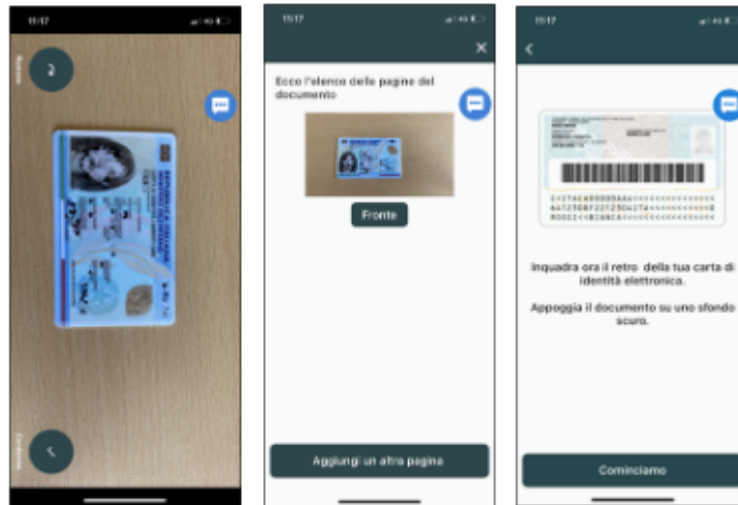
15:17

Ricomincia

Conferma

15:17

Ecco l'elenco delle pagine del documento

Fronte

Aggiungi un altra pagina

15:17

Inquadra ora il retro della tua carta di identità elettronica.

Appoggia il documento su uno sfondo scuro.

Cominciamo